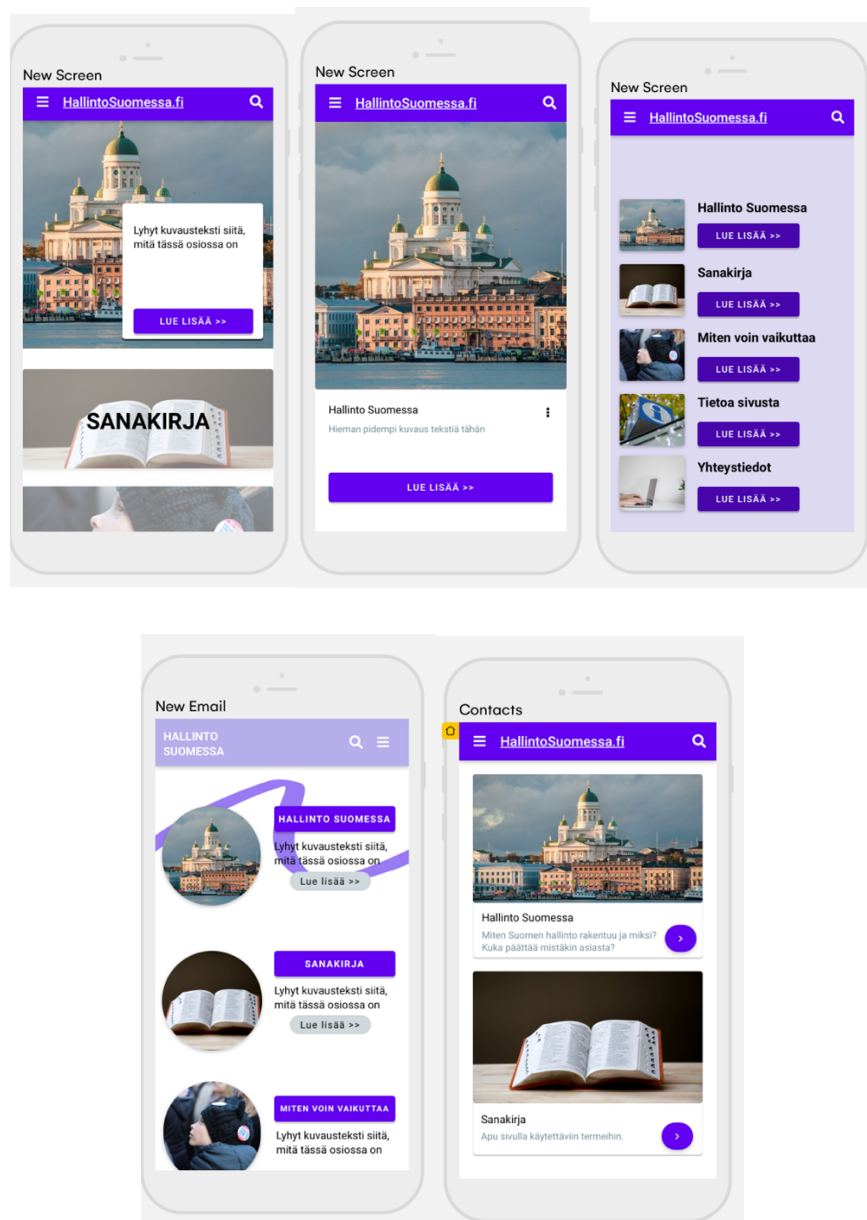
New Screen

HallintoSuomessa.fi

Lyhyt kuvausteksti siitä, mitä tässä osiossa on

LUE LISÄÄ >>

SANAKIRJA

New Screen

HallintoSuomessa.fi

Hallinto Suomessa

Hieman pidempi kuvaus tekstiä tähän

LUE LISÄÄ >>

New Screen

HallintoSuomessa.fi

Hallinto Suomessa

LUE LISÄÄ >>

Sanakirja

LUE LISÄÄ >>

Miten voin vaikuttaa

LUE LISÄÄ >>

Tietoa sivusta

LUE LISÄÄ >>

Yhteystiedot

LUE LISÄÄ >>

New Email

HALLINTO SUOMESSA

HALLINTO SUOMESSA

Lyhyt kuvausteksti siitä, mitä tässä osiossa on

Lue lisää >>

SANAKIRJA

Lyhyt kuvausteksti siitä, mitä tässä osiossa on

Lue lisää >>

MITEN VOIN VAIKUTTAA

Lyhyt kuvausteksti siitä, mitä tässä osiossa on

Contacts

HallintoSuomessa.fi

Hallinto Suomessa

Miten Suomen hallinto rakentuu ja miksi? Kuka päättää mistäkin asiasta?

Sanakirja

Apu sivulla käytettäviin termeihin.